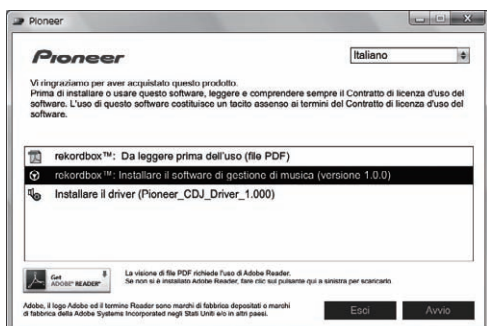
Pioneer

Pioneer

Italiano

Vi ringraziamo per aver acquistato questo prodotto.
Prima di installare o usare questo software, leggere e comprendere sempre il Contratto di licenza d'uso del software. L'uso di questo software costituisce un tacito assenso ai termini del Contratto di licenza d'uso del software.

rekordbox™: Da leggere prima dell'uso (file PDF)

rekordbox™: Installare il software di gestione di musica (versione 1.0.0)

Installare il driver (Pioneer_CDJ_Driver_1.000)

Get ADOBE® READER®

La visione di file PDF richiede l'uso di Adobe Reader.
Se non si è installato Adobe Reader, fare clic sul pulsante qui a sinistra per scaricarlo.

Adobe, il logo Adobe ed il termine Reader sono marchi di fabbrica depositati o marchi di fabbrica della Adobe Systems Incorporated negli Stati Uniti e/o in altri paesi.

Esci

Avvio